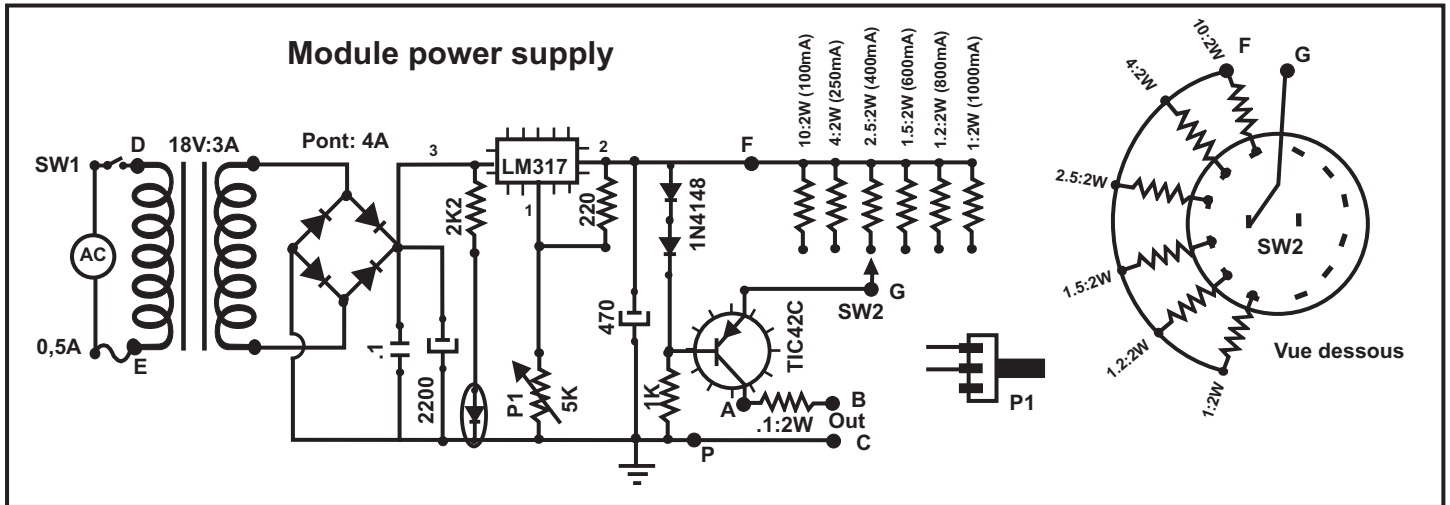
Module power supply

10:2W (100mA)
4:2W (250mA)
2.5:2W (400mA)
1.5:2W (600mA)
1.2:2W (800mA)
1:2W (1000mA)

SW1
D
18V:3A
Pont: 4A
3
LM317
2
F
AC
0,5A
E
2K2
1
220
1N4148
470
TIC42C
G
SW2
.1
2200
P1
5K
1K
A
B
Out
.1:2W
C
P
P1

10:2W
F
G
4:2W
2.5:2W
SW2
1.5:2W
1.2:2W
1:2W
Vue dessous